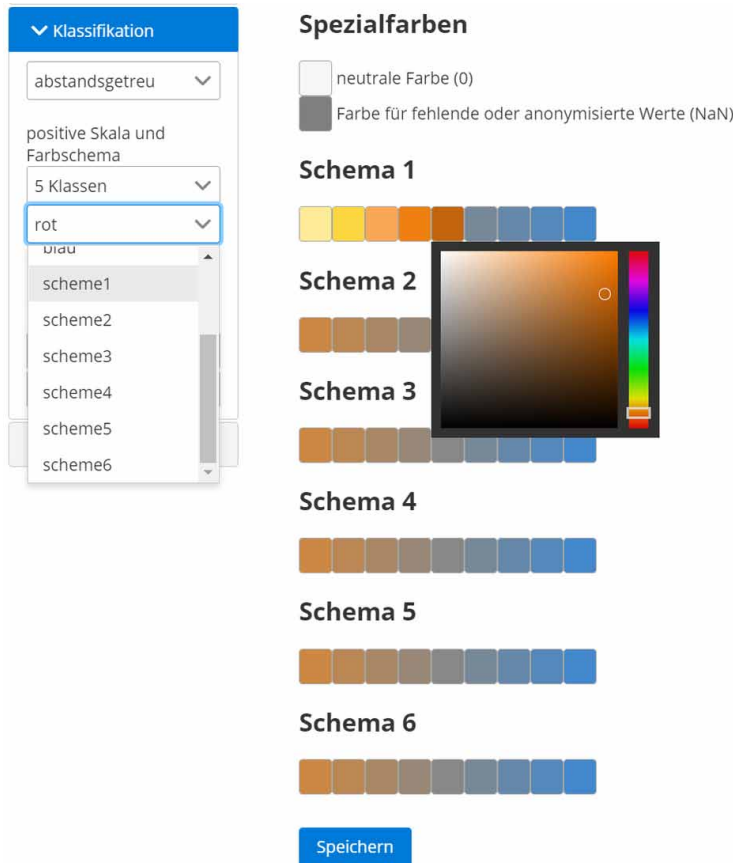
Klassifikation

abstandsgetreu

positive Skala und Farbschema

5 Klassen

rot

blau

scheme1

scheme2

scheme3

scheme4

scheme5

scheme6

Spezialfarben

neutrale Farbe (0)

Farbe für fehlende oder anonymisierte Werte (NaN)

Schema 1

Schema 2

Schema 3

Schema 4

Schema 5

Schema 6

Speichern